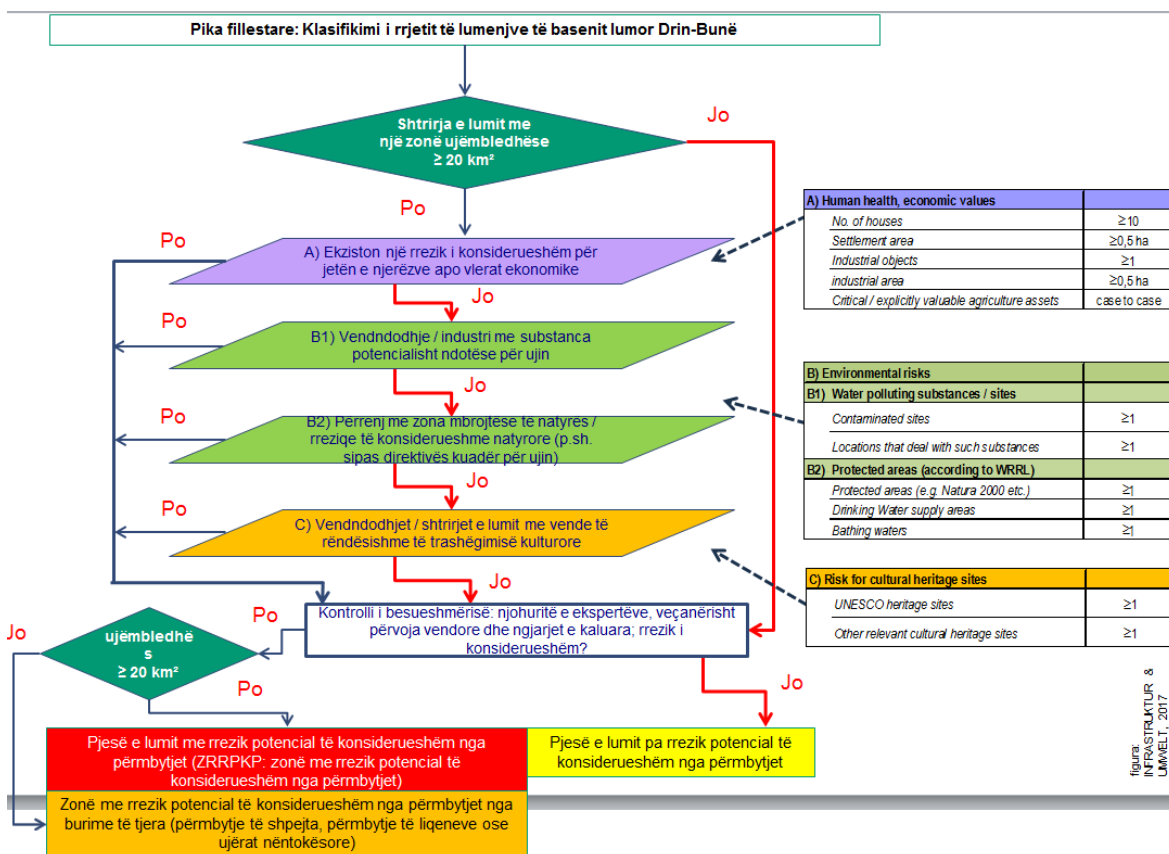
Pika fillestare: Klasifikimi i rrjetit të lumenjve të basenit lumor Drin-Bunë

Shtrirja e lumit me një zonë ujëmbledhëse ≥ 20 km²

Jo

Po

Po

A) Ekziston një rrezik i konsiderueshëm për jetën e njerëzve apo vlerat ekonomike

Jo

Po

B1) Vendndodhje / industri me substanca potencialisht ndotëse për ujin

Jo

Po

B2) Përrenj me zona mbrojtëse të natyrës / rreziqe të konsiderueshme natyrore (p.sh. sipas direktivës kuadër për ujin)

Jo

Po

C) Vendndodhjet / shtrirjet e lumit me vende të rëndësishme të trashëgimisë kulturore

Jo

| A) Human health, economic values | |
|---|---|
| No. of houses | ≥10 |
| Settlement area | ≥0,5 ha |
| Industrial objects | ≥1 |
| industrial area | ≥0,5 ha |
| Critical / explicitly valuable agriculture assets | case to case |

| B) Environmental risks | |
|---|---|
| B1) Water polluting substances / sites | |
| Contaminated sites | ≥1 |
| Locations that deal with such substances | ≥1 |
| B2) Protected areas (according to WRRL) | |
| Protected areas (e.g. Natura 2000 etc.) | ≥1 |
| Drinking Water supply areas | ≥1 |
| Bathing waters | ≥1 |

| C) Risk for cultural heritage sites | |
|---|---|
| UNESCO heritage sites | ≥1 |
| Other relevant cultural heritage sites | ≥1 |

Jo

ujëmbledhës ≥ 20 km²

Po

Kontrolli i besueshmërisë: njohuritë e ekspertëve, veçanërisht përvoja vendore dhe ngjarjet e kaluara; rrezik i konsiderueshëm?

Po

Jo

Pjesë e lumit me rrezik potencial të konsiderueshëm nga përmbytjet (ZRRPKP: zonë me rrezik potencial të konsiderueshëm nga përmbytjet)

Pjesë e lumit pa rrezik potencial të konsiderueshëm nga përmbytjet

Zonë me rrezik potencial të konsiderueshëm nga përmbytjet nga burime të tjera (përmbytje të shpejta, përmbytje të liqeneve ose ujërat nëntokësore)

figura: INFRASTRUKTUR & UMWELT, 2017